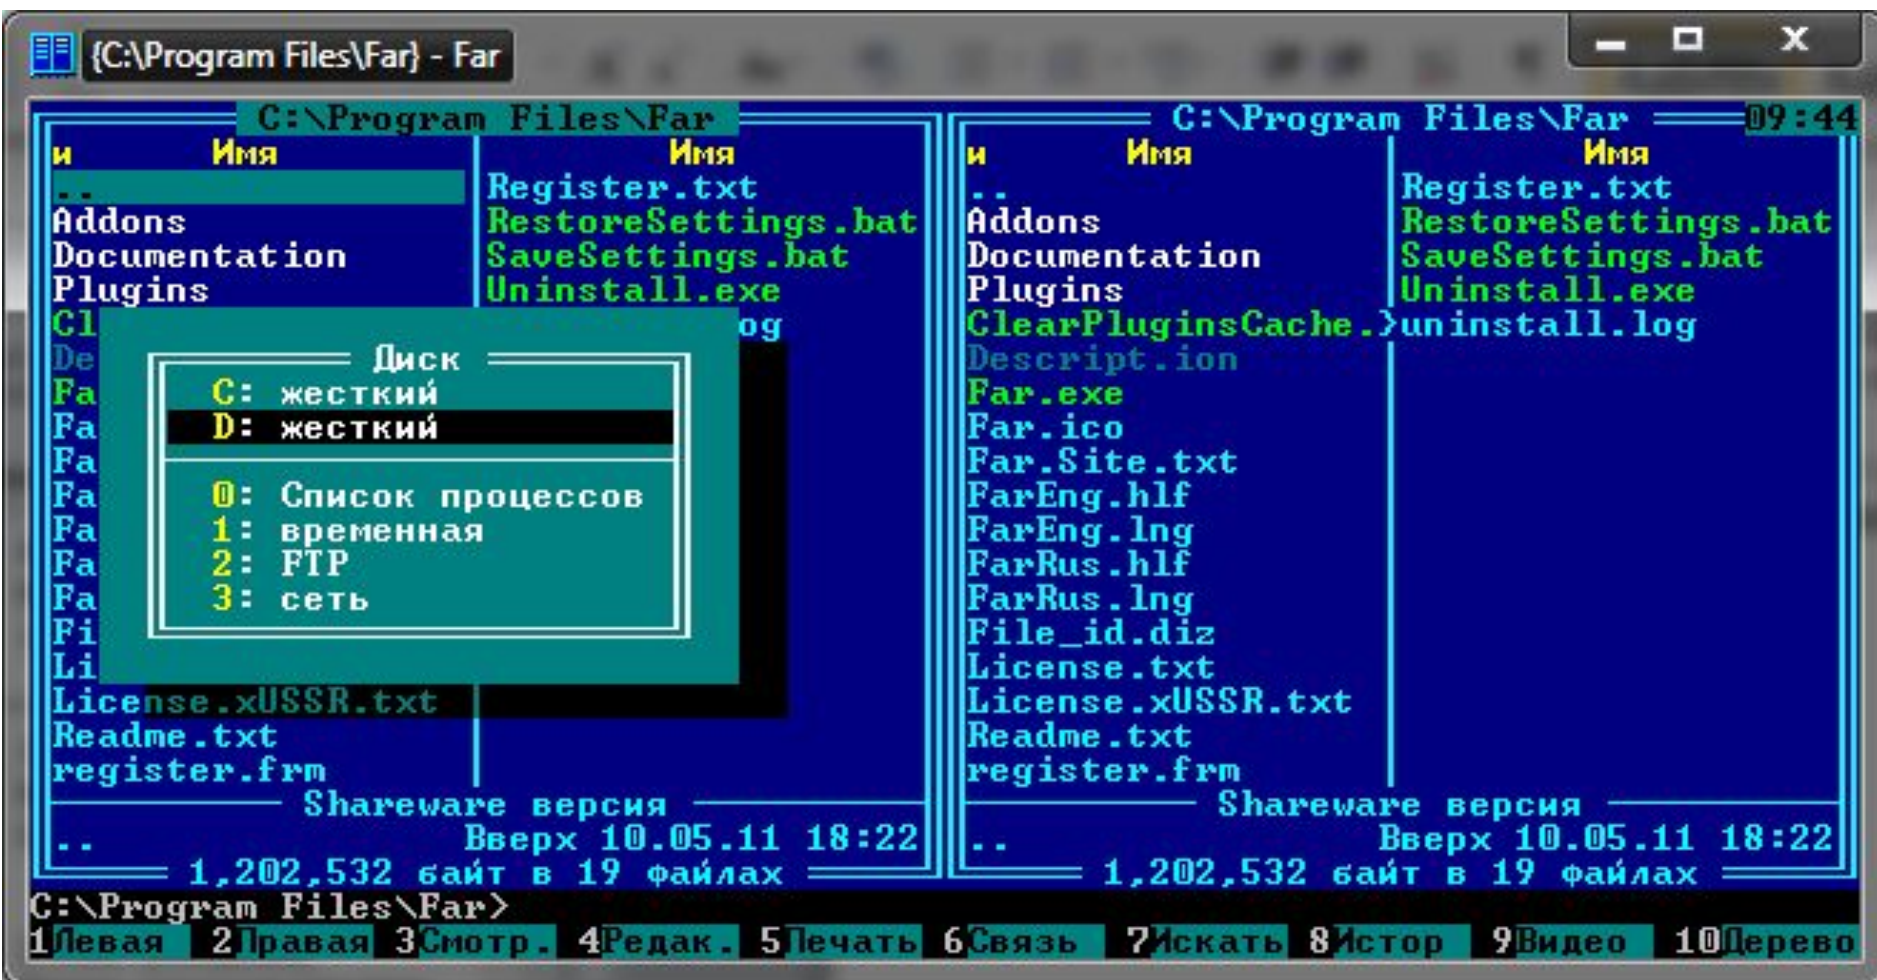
{C:\Program Files\Far} - Far

C:\Program Files\Far

| и | Имя | Имя |
|---|---|---|
| .. | | Register.txt |
| Addons | | RestoreSettings.bat |
| Documentation | | SaveSettings.bat |
| Plugins | | Uninstall.exe |
| Cl | | og |
| De | | |
| Fa | | |
| Fa | | |
| Fa | | |
| Fa | | |
| Fa | | |
| Fa | | |
| Fa | | |
| Fi | | |
| Li | | |
| License.xUSSR.txt | | |
| Readme.txt | | |
| register.frm | | |

Диск
C: жесткий
D: жесткий

0: Список процессов
1: временная
2: FTP
3: сеть

Shareware версия
.. Вверх 10.05.11 18:22
1,202,532 байт в 19 файлах

C:\Program Files\Far 09:44

| и | Имя | Имя |
|---|---|---|
| .. | | Register.txt |
| Addons | | RestoreSettings.bat |
| Documentation | | SaveSettings.bat |
| Plugins | | Uninstall.exe |
| ClearPluginsCache.} | | uninstall.log |
| Descript.ion | | |
| Far.exe | | |
| Far.ico | | |
| Far.Site.txt | | |
| FarEng.hlf | | |
| FarEng.lng | | |
| FarRus.hlf | | |
| FarRus.lng | | |
| File_id.diz | | |
| License.txt | | |
| License.xUSSR.txt | | |
| Readme.txt | | |
| register.frm | | |

Shareware версия
.. Вверх 10.05.11 18:22
1,202,532 байт в 19 файлах

C:\Program Files\Far>
1Левая 2Правая 3Смотр. 4Редак. 5Печать 6Связь 7Искать 8Истор 9Видео 10Дерево